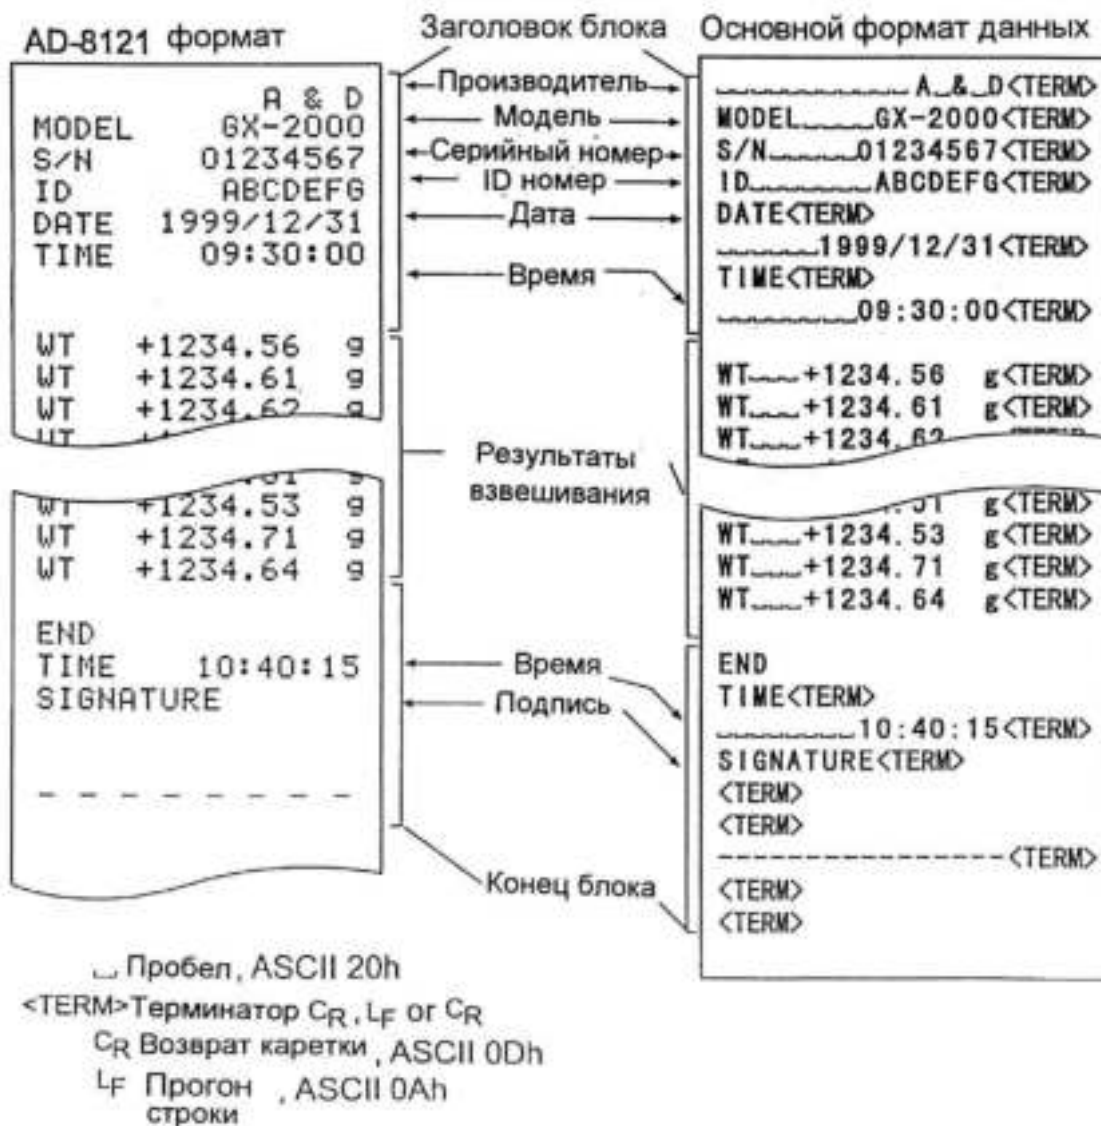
AD-8121 формат

Заголовок блока

Основной формат данных

A & D
MODEL GX-2000
S/N 01234567
ID ABCDEFG
DATE 1999/12/31
TIME 09:30:00

WT +1234.56 g
WT +1234.61 g
WT +1234.62 g

WT +1234.53 g
WT +1234.71 g
WT +1234.64 g

END
TIME 10:40:15
SIGNATURE

- - - - - - - -

Производитель
Модель
Серийный номер
ID номер
Дата
Время

Результаты взвешивания

Время
Подпись

Конец блока

␣␣␣␣␣␣␣␣A␣&␣D<TERM>
MODEL␣␣␣␣␣GX-2000<TERM>
S/N␣␣␣␣␣01234567<TERM>
ID␣␣␣␣␣␣ABCDEFG<TERM>
DATE<TERM>
␣␣␣␣␣1999/12/31<TERM>
TIME<TERM>
␣␣␣␣␣␣09:30:00<TERM>

WT␣␣␣+1234.56 g<TERM>
WT␣␣␣+1234.61 g<TERM>
WT␣␣␣+1234.62

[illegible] g<TERM>
WT␣␣␣+1234.53 g<TERM>
WT␣␣␣+1234.71 g<TERM>
WT␣␣␣+1234.64 g<TERM>

END
TIME<TERM>
␣␣␣␣␣␣10:40:15<TERM>
SIGNATURE<TERM>
<TERM>
<TERM>
----------------<TERM>
<TERM>
<TERM>

␣ Пробел, ASCII 20h
<TERM> Терминатор $C_R$, $L_F$ or $C_R$
$C_R$ Возврат каретки, ASCII 0Dh
$L_F$ Прогон строки, ASCII 0Ah